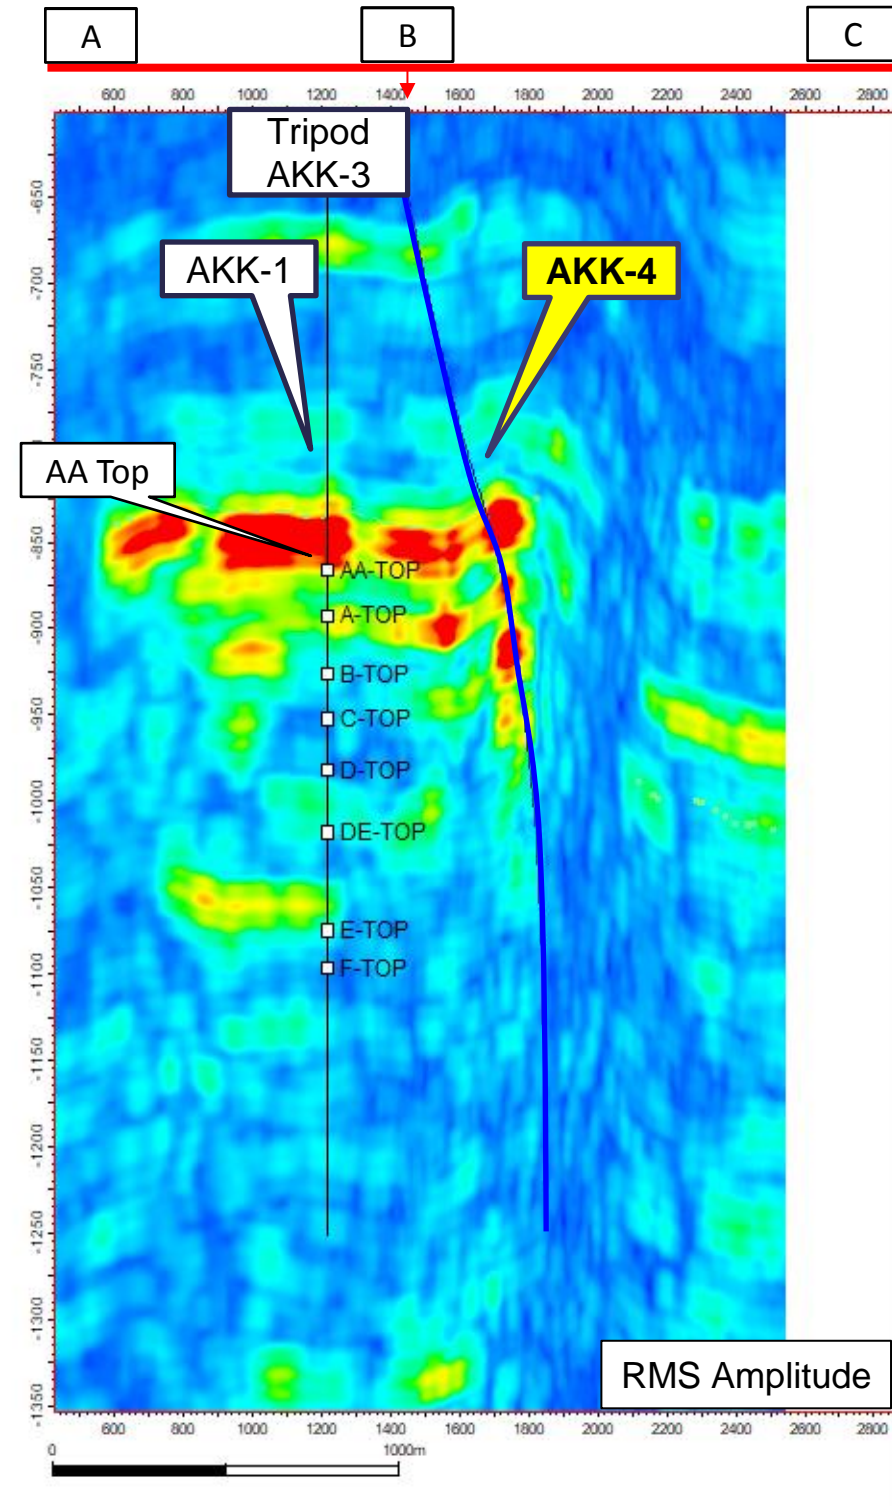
A
B
C

600 800 1000 1200 1400 1600 1800 2000 2200 2400 2600 2800

Tripod AKK-3

AKK-1

AKK-4

AA Top

-650
-700
-750
-850
-900
-950
-1000
-1050
-1100
-1150
-1200
-1250
-1300
-1350

AA-TOP
A-TOP
B-TOP
C-TOP
D-TOP
DE-TOP
E-TOP
F-TOP

RMS Amplitude

600 800 1000 1200 1400 1600 1800 2000 2200 2400 2600 2800

0
1000m